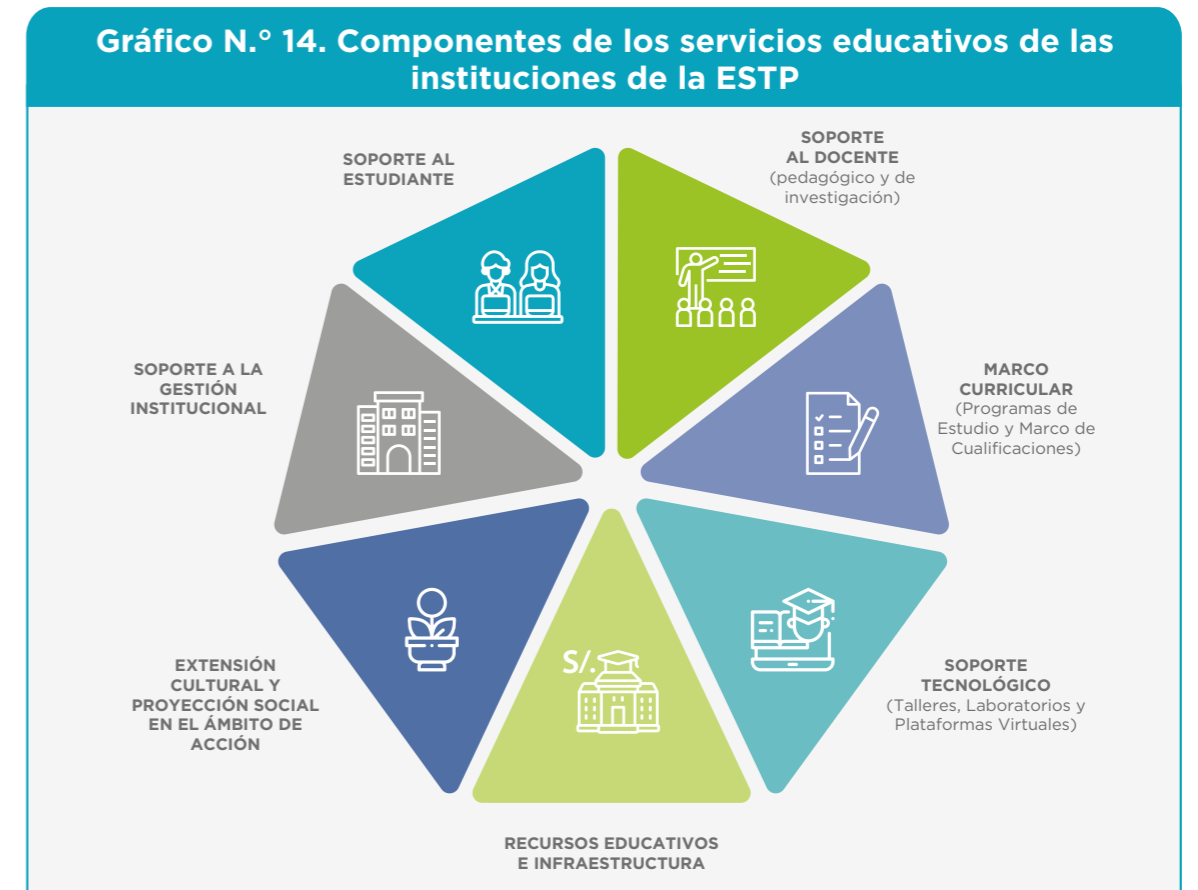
Gráfico N.° 14. Componentes de los servicios educativos de las instituciones de la ESTP

SOPORTE AL ESTUDIANTE

SOPORTE AL DOCENTE (pedagógico y de investigación)

SOPORTE A LA GESTIÓN INSTITUCIONAL

MARCO CURRICULAR (Programas de Estudio y Marco de Cualificaciones)

S/.

EXTENSIÓN CULTURAL Y PROYECCIÓN SOCIAL EN EL ÁMBITO DE ACCIÓN

SOPORTE TECNOLÓGICO (Talleres, Laboratorios y Plataformas Virtuales)

RECURSOS EDUCATIVOS E INFRAESTRUCTURA